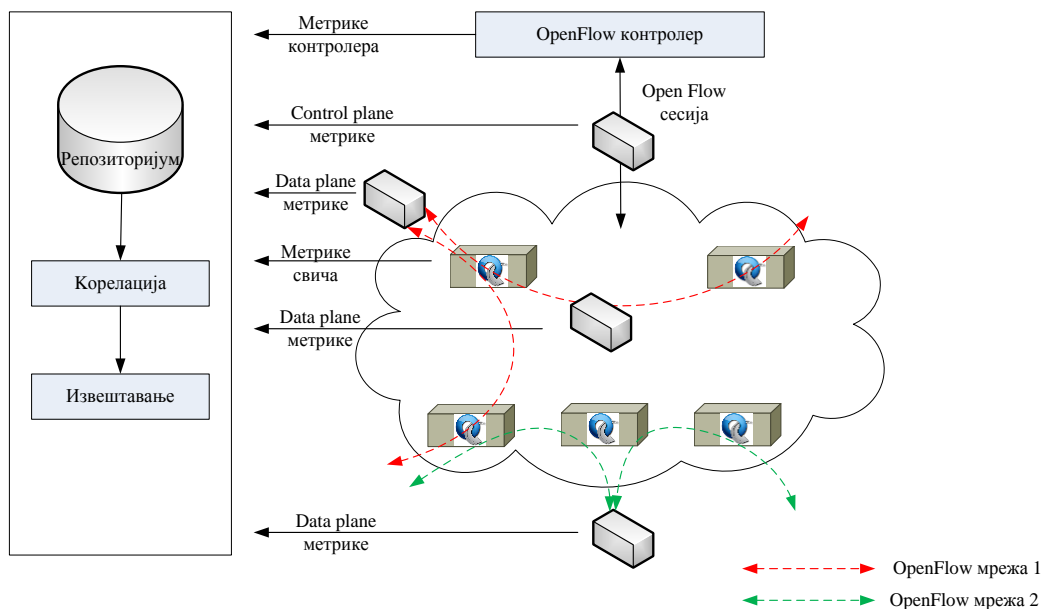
Метрике контролера

OpenFlow контролер

Open Flow сесија

Control plane метрике

Репозиторијум

Data plane метрике

Метрике свича

Корелација

Data plane метрике

Извештавање

Data plane метрике

OpenFlow мрежа 1

OpenFlow мрежа 2